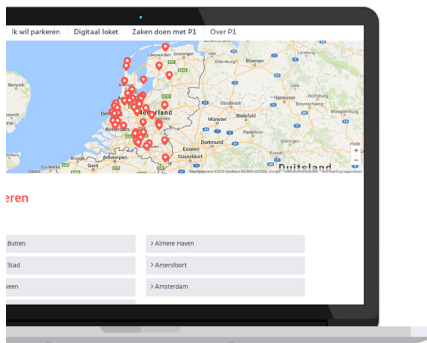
Ik wil parkeren | Digitaal loket | Zaken doen met P1 | Over P1

Norwich
Bremen
Nederland
Osnabrück
Hannover
Münster
Bielefeld
Antwerpen
Dortmund
Düsseldorf
Duitsland

eren

Buiten
› Almere Haven
Stad
› Amersfoort
ween
› Amsterdam